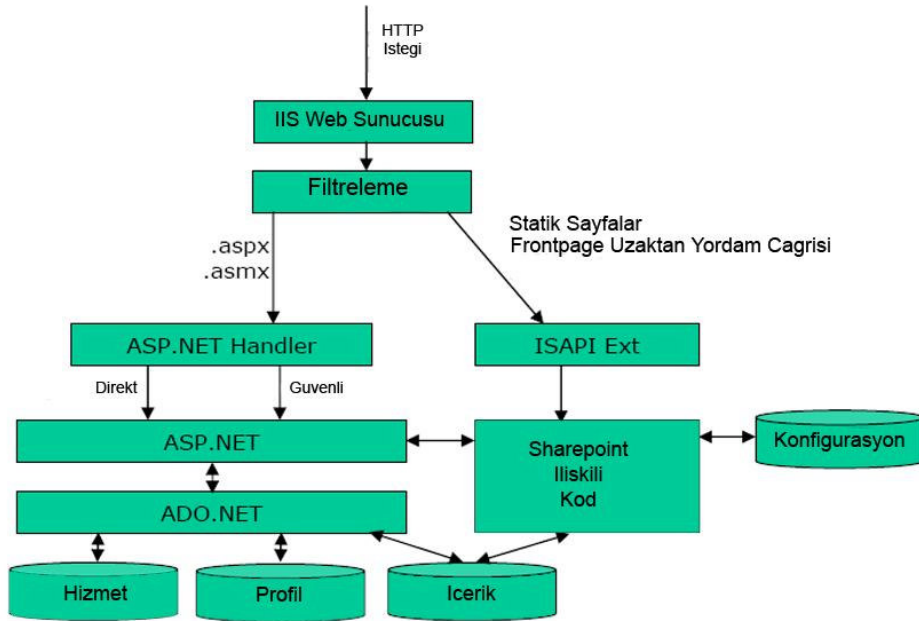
HTTP
Istegi

IIS Web Sunucusu

Filtreleme

.aspx
.asmx

Statik Sayfalar
Frontpage Uzaktan Yordam Cagrisi

ASP.NET Handler

ISAPI Ext

Direkt

Guvenli

ASP.NET

Sharepoint
Iliskili
Kod

Konfigurasyon

ADO.NET

Hizmet

Profil

Icerik